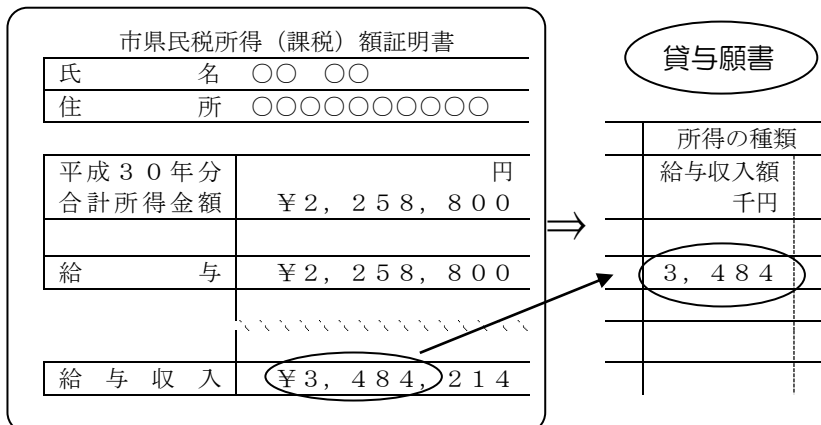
市県民税所得（課税）額証明書

| 氏　　名 | ○○　○○ |
|---|---|
| 住　　所 | ○○○○○○○○○○ |

| 平成３０年分 合計所得金額 | 円 ¥２，２５８，８００ |
|---|---|
| | |
| 給　　与 | ¥２，２５８，８００ |
| | |
| 給　与　収　入 | ¥３，４８４，２１４ |

⇒

貸与願書

| 所得の種類 |
|---|
| 給与収入額 千円 |
| |
| ３，４８４ |
| |
| |